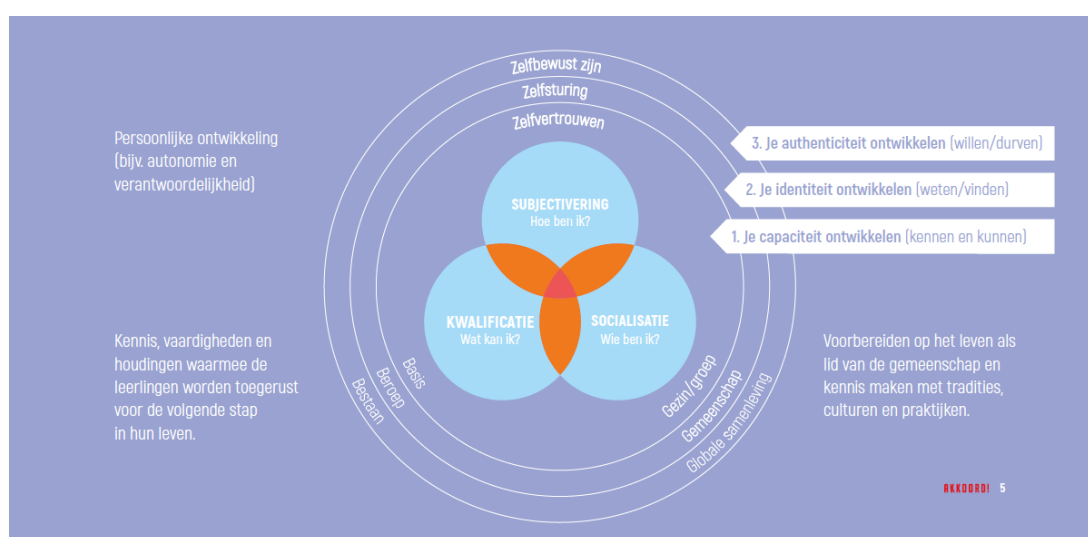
Zelfbewust zijn
Zelfsturing
Zelfvertrouwen

Persoonlijke ontwikkeling (bijv. autonomie en verantwoordelijkheid)

3. Je authenticiteit ontwikkelen (willen/durven)
2. Je identiteit ontwikkelen (weten/vinden)
1. Je capaciteit ontwikkelen (kennen en kunnen)

SUBJECTIVERING
Hoe ben ik?

KWALIFICATIE
Wat kan ik?

SOCIALISATIE
Wie ben ik?

Kennis, vaardigheden en houdingen waarmee de leerlingen worden toegerust voor de volgende stap in hun leven.

Basis
Beroep
Bestaan

Gezin/groep
Gemeenschap
Globale samenleving

Voorbereiden op het leven als lid van de gemeenschap en kennis maken met tradities, culturen en praktijken.

AKKOORD! 5